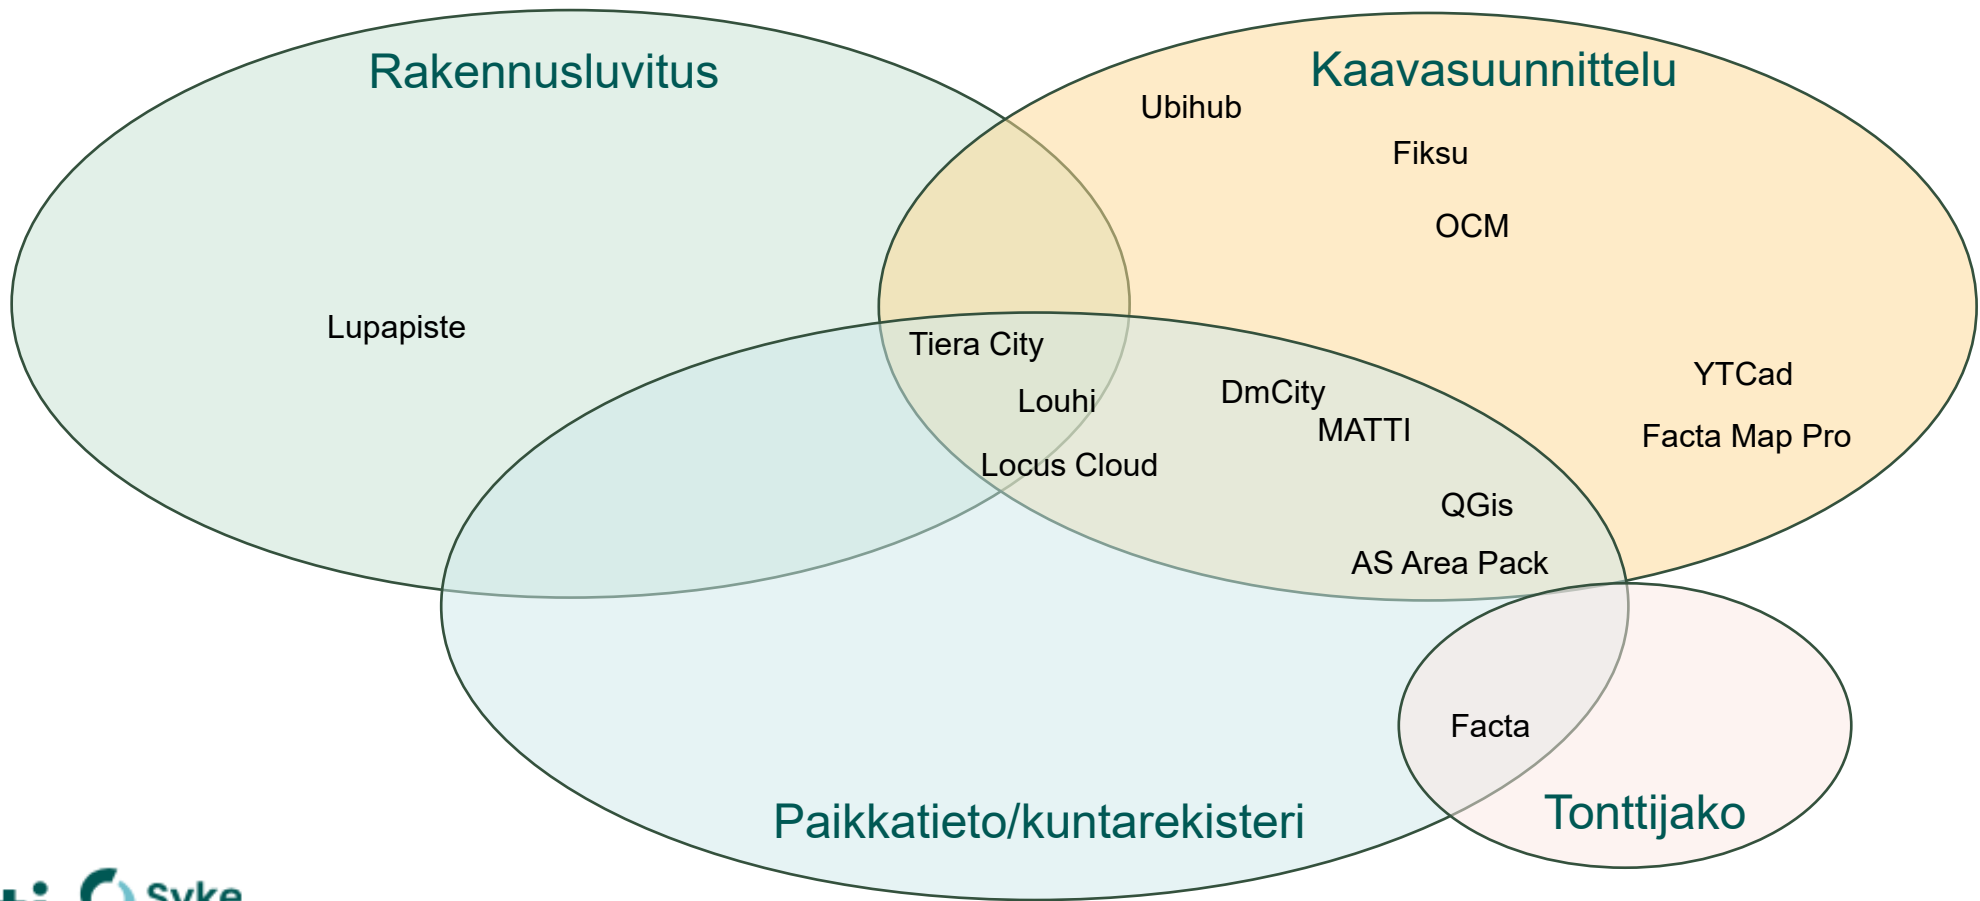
Rakennusluvitus

Kaavasuunnittelu

Ubihub

Fiksu

OCM

Lupapiste

Tiera City

Louhi

Locus Cloud

DmCity

MATTI

QGis

AS Area Pack

YTCad

Facta Map Pro

Facta

Paikkatieto/kuntarekisteri

Tonttijako

Syke